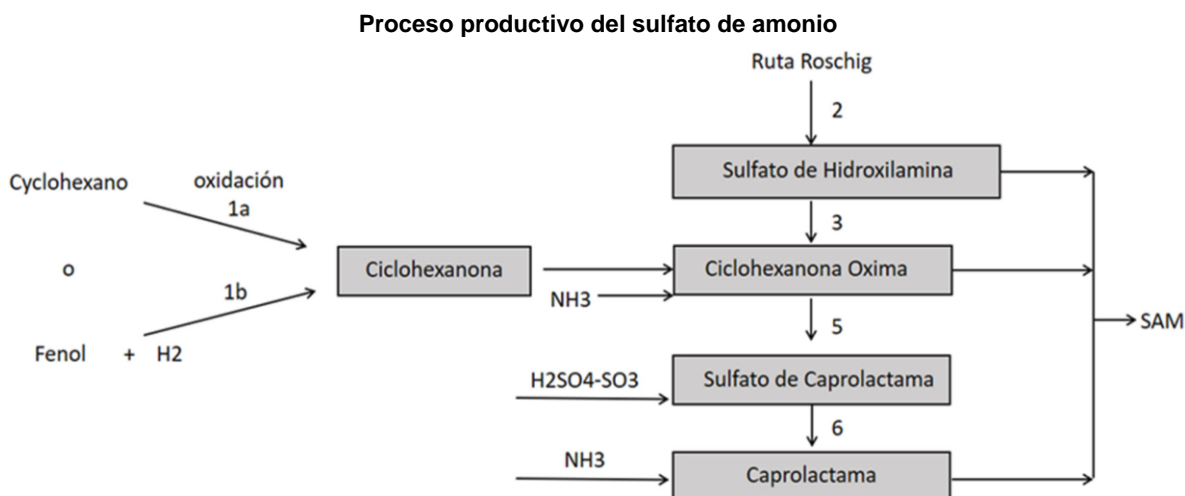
Proceso productivo del sulfato de amonio

Ruta Roschig

2

Sulfato de Hidroxilamina

Cyclohexano

oxidación

1a

3

o

Ciclohexanona

Ciclohexanona Oxima

1b

NH3

5

SAM

Fenol + H2

H2SO4-SO3

Sulfato de Caprolactama

6

NH3

Caprolactama